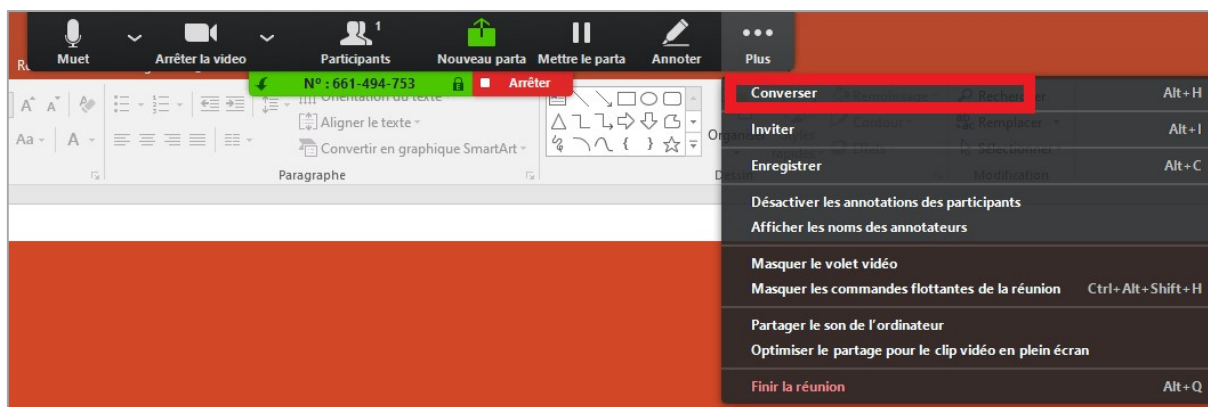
Muet
Arrêter la video
1
Participants
Nouveau parta
Mettre le parta
Annoter
Plus

N° : 661-494-753
Arrêter

Orientation du texte
Aligner le texte
Convertir en graphique SmartArt
Paragraphe

Converser Alt+H
Inviter Alt+I
Enregistrer Alt+C
Désactiver les annotations des participants
Afficher les noms des annotateurs
Masquer le volet vidéo
Masquer les commandes flottantes de la réunion Ctrl+Alt+Shift+H
Partager le son de l'ordinateur
Optimiser le partage pour le clip vidéo en plein écran
Finir la réunion Alt+Q